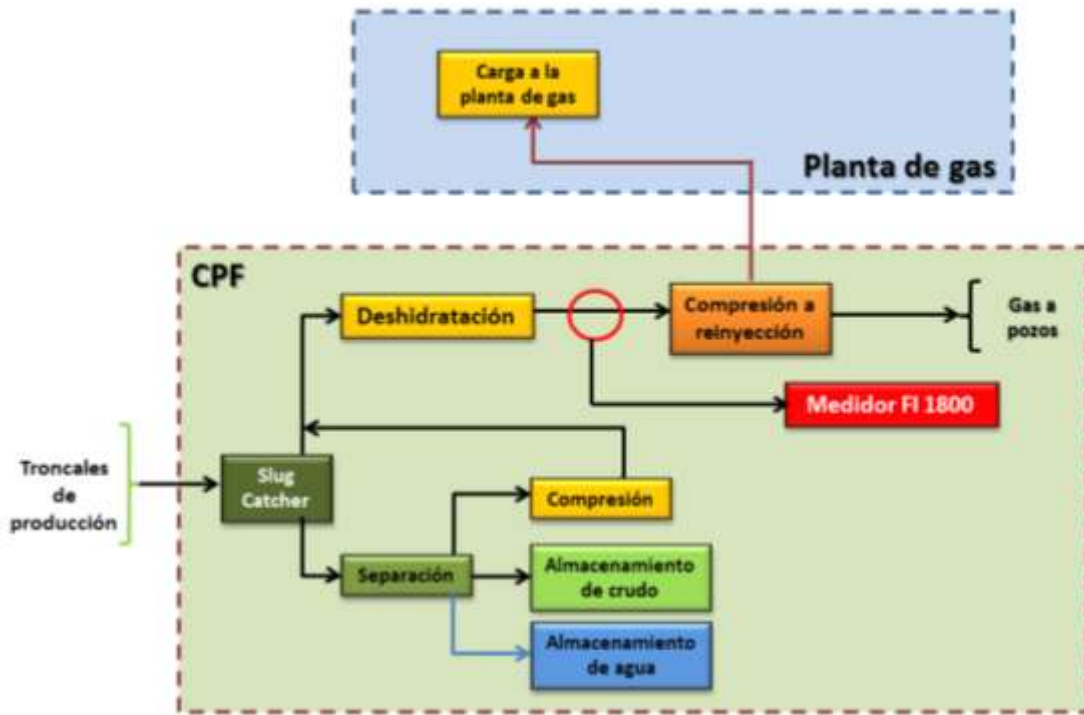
Carga a la planta de gas

Planta de gas

CPF

Deshidratación

Compresión a reinyección

Gas a pozos

Medidor FI 1800

Troncales de producción

Slug Catcher

Compresión

Separación

Almacenamiento de crudo

Almacenamiento de agua